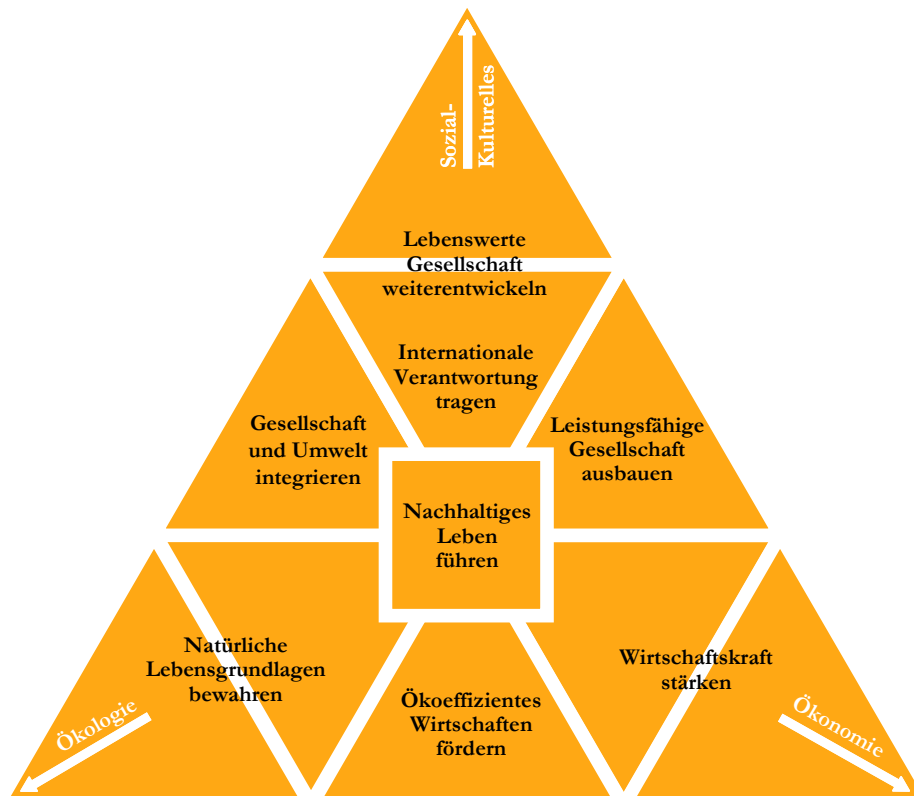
Sozial-
Kulturelles

Lebenswerte Gesellschaft weiterentwickeln

Internationale Verantwortung tragen

Gesellschaft und Umwelt integrieren

Leistungsfähige Gesellschaft ausbauen

Nachhaltiges Leben führen

Natürliche Lebensgrundlagen bewahren

Wirtschaftskraft stärken

Ökoeffizientes Wirtschaften fördern

Ökologie

Ökonomie